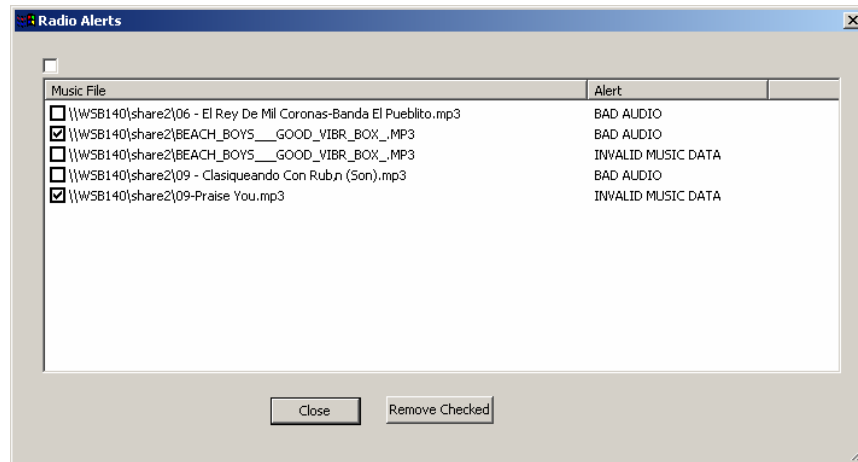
Radio Alerts

| Music File | Alert |
|---|---|
| \\WSB140\share2\06 - El Rey De Mil Coronas-Banda El Pueblito.mp3 | BAD AUDIO |
| \\WSB140\share2\BEACH_BOYS___GOOD_VIBR_BOX_.MP3 | BAD AUDIO |
| \\WSB140\share2\BEACH_BOYS___GOOD_VIBR_BOX_.MP3 | INVALID MUSIC DATA |
| \\WSB140\share2\09 - Clasiqueando Con Rub,n (Son).mp3 | BAD AUDIO |
| \\WSB140\share2\09-Praise You.mp3 | INVALID MUSIC DATA |

Close

Remove Checked